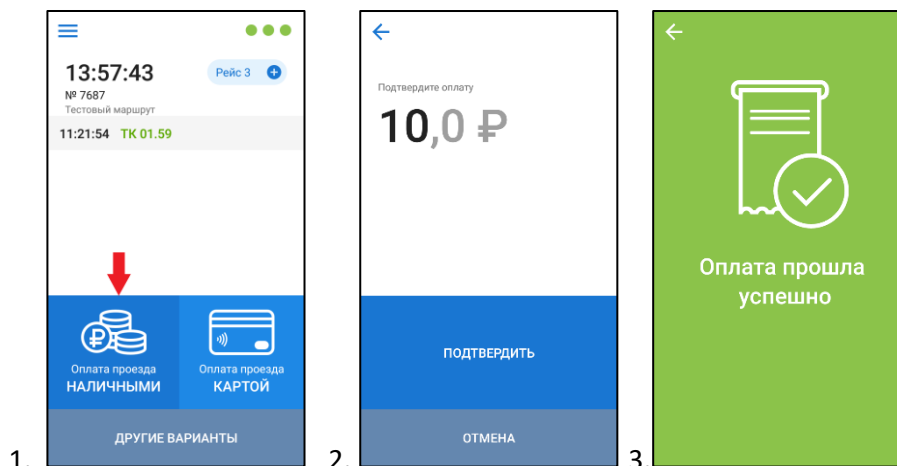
1.

13:57:43

Рейс 3

№ 7687

Тестовый маршрут

11:21:54 ТК 01.59

Оплата проезда НАЛИЧНЫМИ

Оплата проезда КАРТОЙ

ДРУГИЕ ВАРИАНТЫ

2.

Подтвердите оплату

10,0 ₽

ПОДТВЕРДИТЬ

ОТМЕНА

3.

Оплата прошла успешно